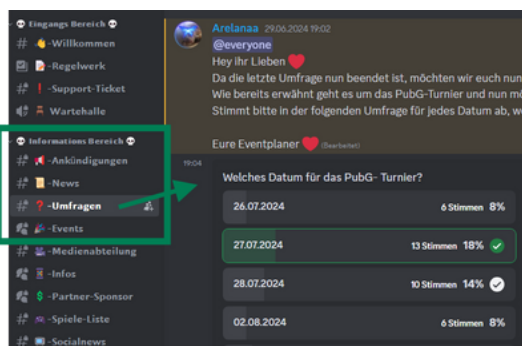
Eingangs Bereich
# -Willkommen
-Regelwerk
# -Support-Ticket
-Wartehalle

Informations Bereich
# -Ankündigungen
# -News
# -Umfragen
-Events
-Medienabteilung
# -Infos
-Partner-Sponsor
-Spiele-Liste
# -Socialnews

Arelanaa 29.06.2024 19:02
@everyone
Hey ihr Lieben
Da die letzte Umfrage nun beendet ist, möchten wir euch nun
Wie bereits erwähnt geht es um das PubG-Turnier und nun m
Stimmt bitte in der folgenden Umfrage für jedes Datum ab, we

Eure Eventplaner (bearbeitet)

19:04
Welches Datum für das PubG- Turnier?

| | | |
|---|---|---|
| 26.07.2024 | 6 Stimmen | 8% |
| 27.07.2024 | 13 Stimmen | 18% |
| 28.07.2024 | 10 Stimmen | 14% |
| 02.08.2024 | 6 Stimmen | 8% |